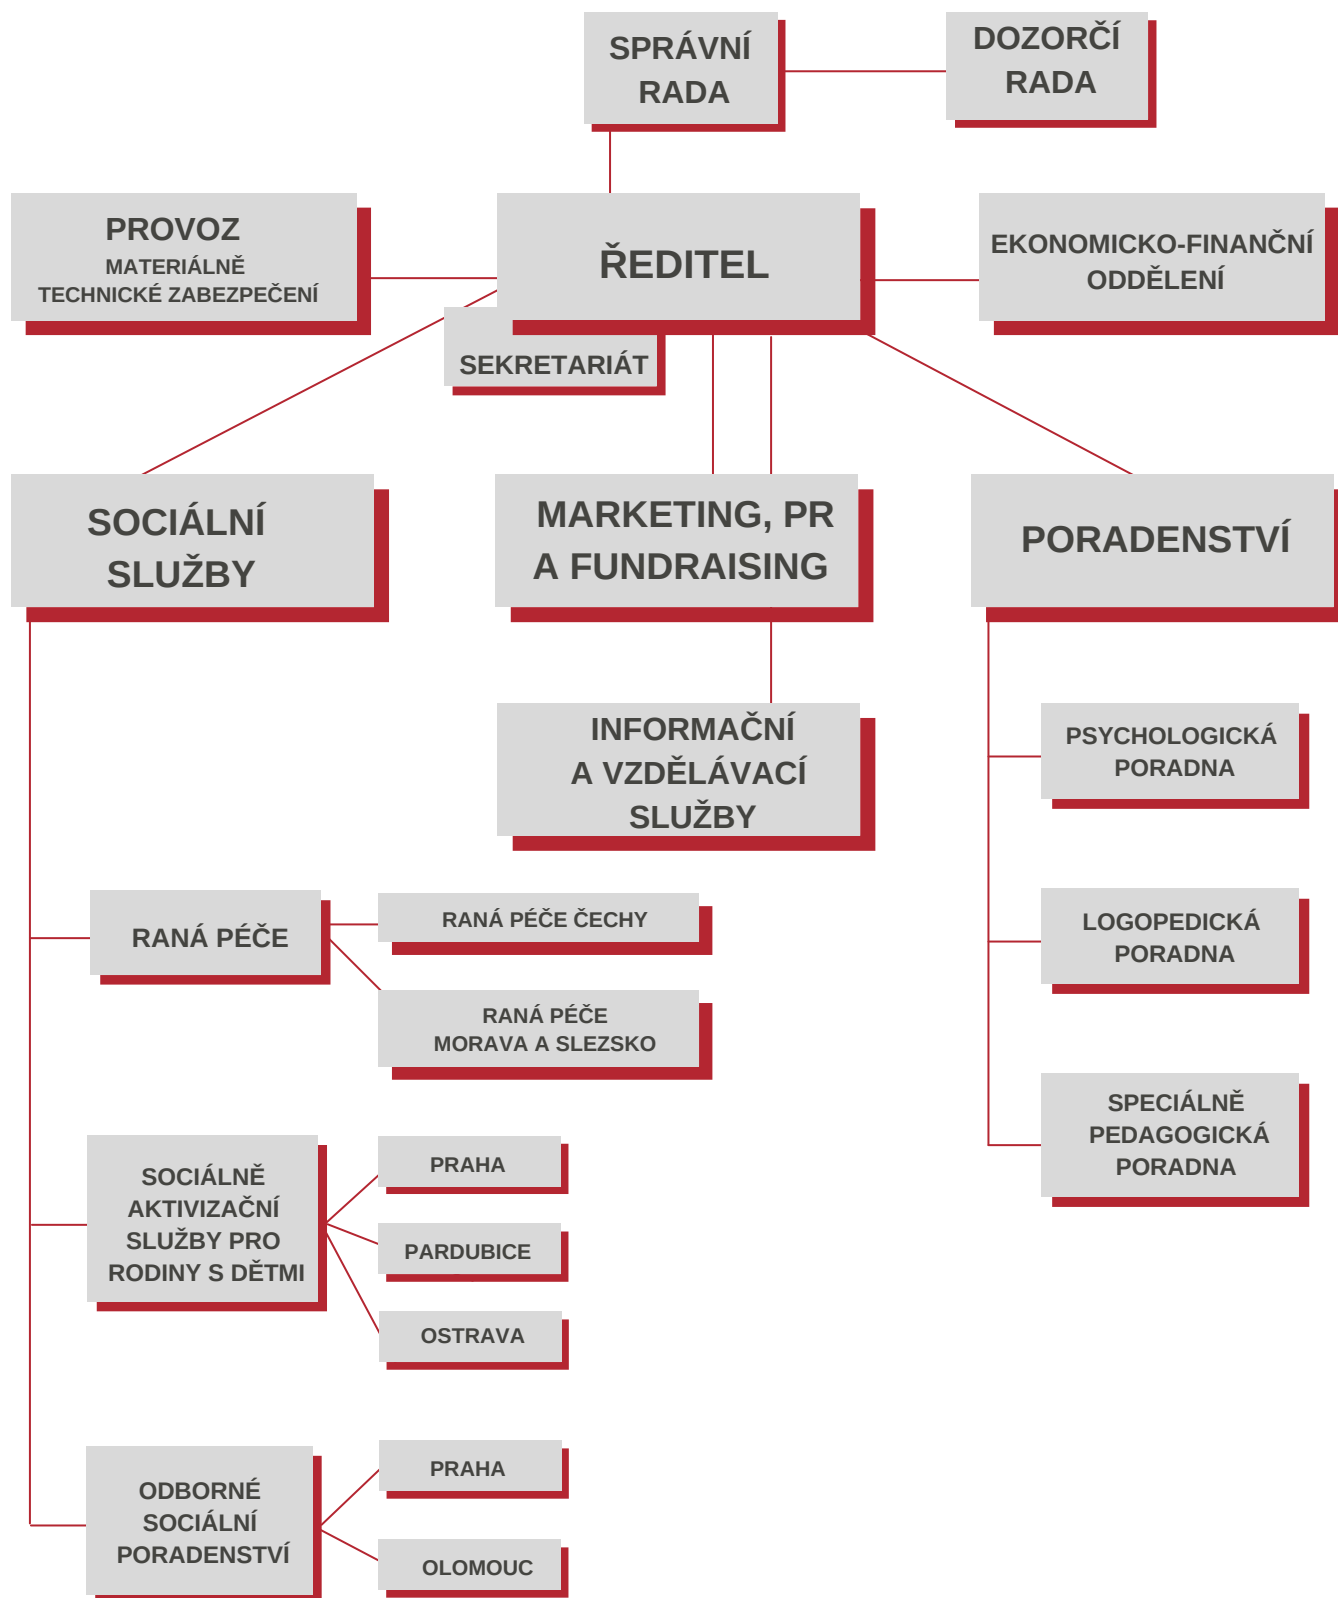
SPRÁVNÍ RADA

DOZORČÍ RADA

PROVOZ
MATERIÁLNĚ TECHNICKÉ ZABEZPEČENÍ

ŘEDITEL

EKONOMICKO-FINANČNÍ ODDĚLENÍ

SEKRETARIÁT

SOCIÁLNÍ SLUŽBY

MARKETING, PR A FUNDRAISING

PORADENSTVÍ

INFORMAČNÍ A VZDĚLÁVACÍ SLUŽBY

PSYCHOLOGICKÁ PORADNA

LOGOPEDICKÁ PORADNA

SPECIÁLNĚ PEDAGOGICKÁ PORADNA

RANÁ PÉČE

RANÁ PÉČE ČECHY

RANÁ PÉČE MORAVA A SLEZSKO

SOCIÁLNĚ AKTIVIZAČNÍ SLUŽBY PRO RODINY S DĚTMI

PRAHA

PARDUBICE

OSTRAVA

ODBORNÉ SOCIÁLNÍ PORADENSTVÍ

PRAHA

OLOMOUC